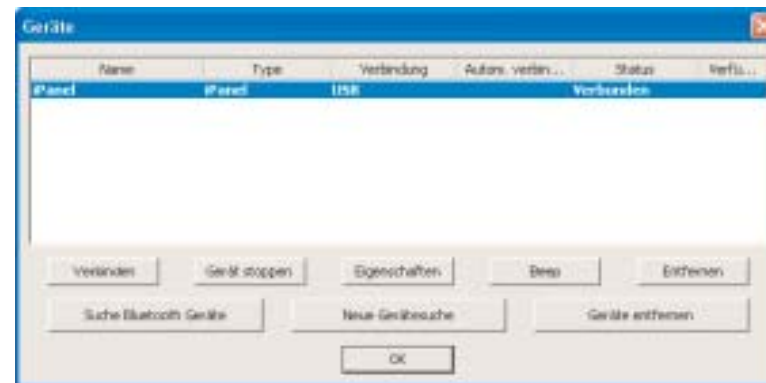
Geräte

| Name | Type | Verbindung | Autom. verbin... | Status | Verfü... |
|---|---|---|---|---|---|
| iPanel | iPanel | USB | | Verbunden | |

Verbinden
Gerät stoppen
Eigenschaften
Beep
Entfernen
Suche Bluetooth Geräte
Neue Gerätesuche
Geräte entfernen
OK